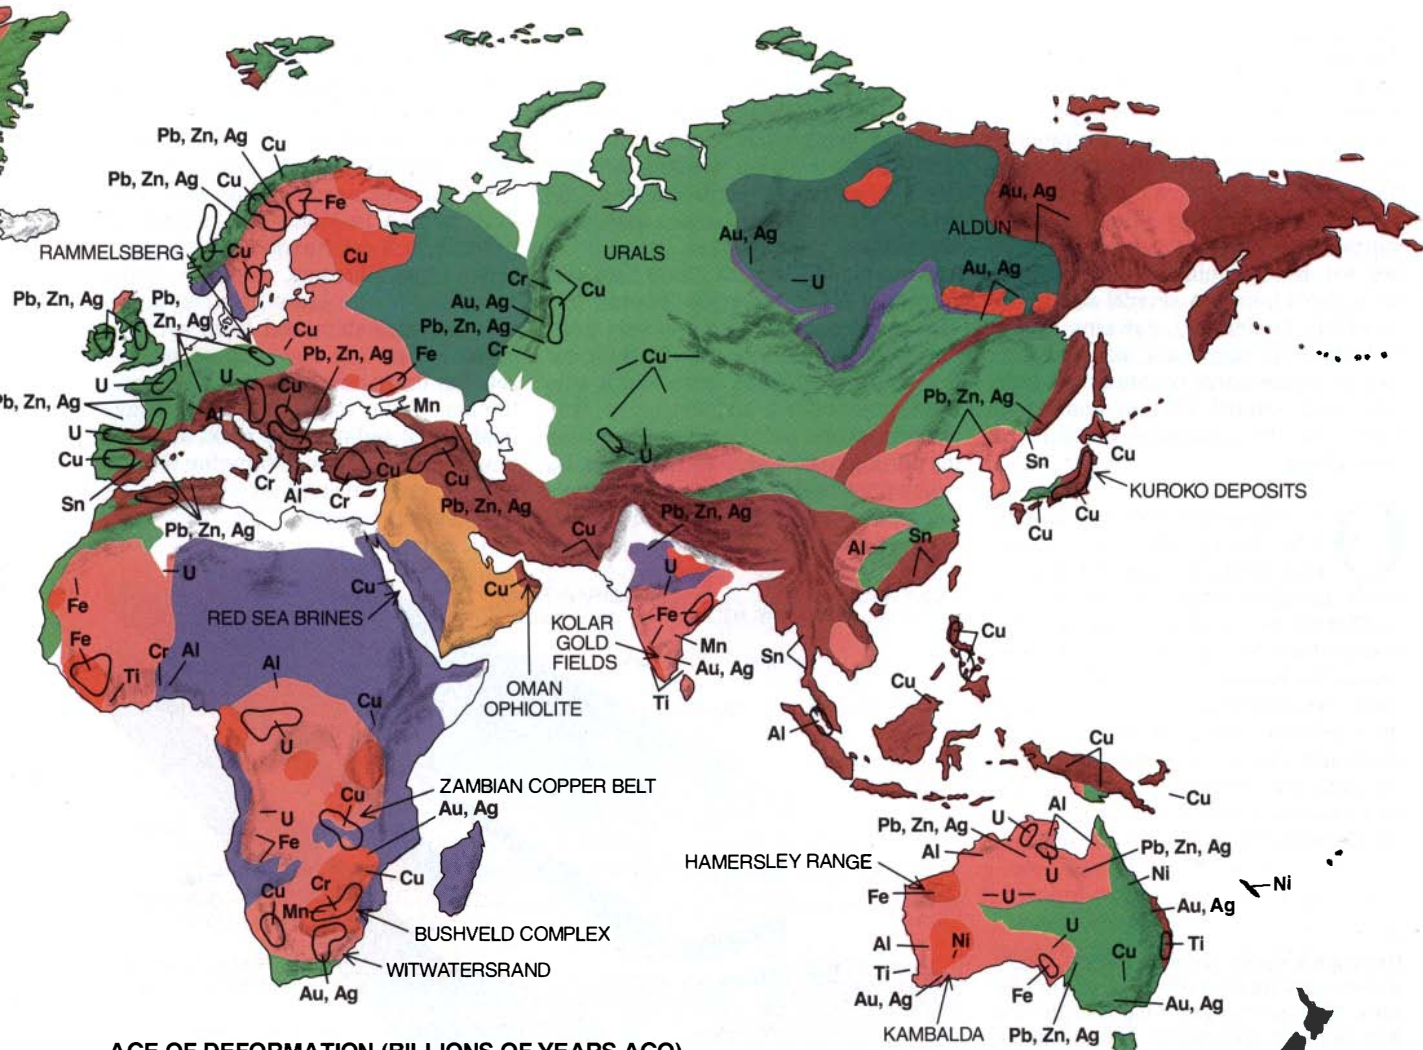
Pb, Zn, Ag Cu
Pb, Zn, Ag Cu
Fe
RAMMELSBERG Cu
Cu
Pb, Zn, Ag Pb, Zn, Ag
Cu
Pb, Zn, Ag Fe
U U Cu
Pb, Zn, Ag Al Mn
U
Cu
Sn Cr Cu
Al Cr Cu
Pb, Zn, Ag
Pb, Zn, Ag
URALS
Cr Cu
Au, Ag
Pb, Zn, Ag
Cr
Cu
U
Au, Ag
U
ALDUN
Au, Ag
Au, Ag
Pb, Zn, Ag
Sn Cu
KUROKO DEPOSITS
Cu Cu
Pb, Zn, Ag
Cu
Pb, Zn, Ag
Al Sn
U
Fe
Fe
Cr Al
Ti
Al
Cu
RED SEA BRINES
Cu
Cu
KOLAR GOLD FIELDS
Fe
Mn
Au, Ag
Sn
Ti
OMAN OPHIOLITE
Cu
Cu
Al
U
Cu
ZAMBIAN COPPER BELT
Au, Ag
U
Fe
Cu
Cu
Cr
Mn
BUSHVELD COMPLEX
WITWATERSRAND
Au, Ag
Cu
Al
Cu
Pb, Zn, Ag U
Al
HAMERSLEY RANGE
U
Pb, Zn, Ag
Ni
Ni
Fe U
Au, Ag
Al Ni U
Ti
Cu Ti
Au, Ag
Fe
KAMBALDA Pb, Zn, Ag
Au, Ag
AGE OF DEFORMATION (BILLIONS OF YEARS AGO)